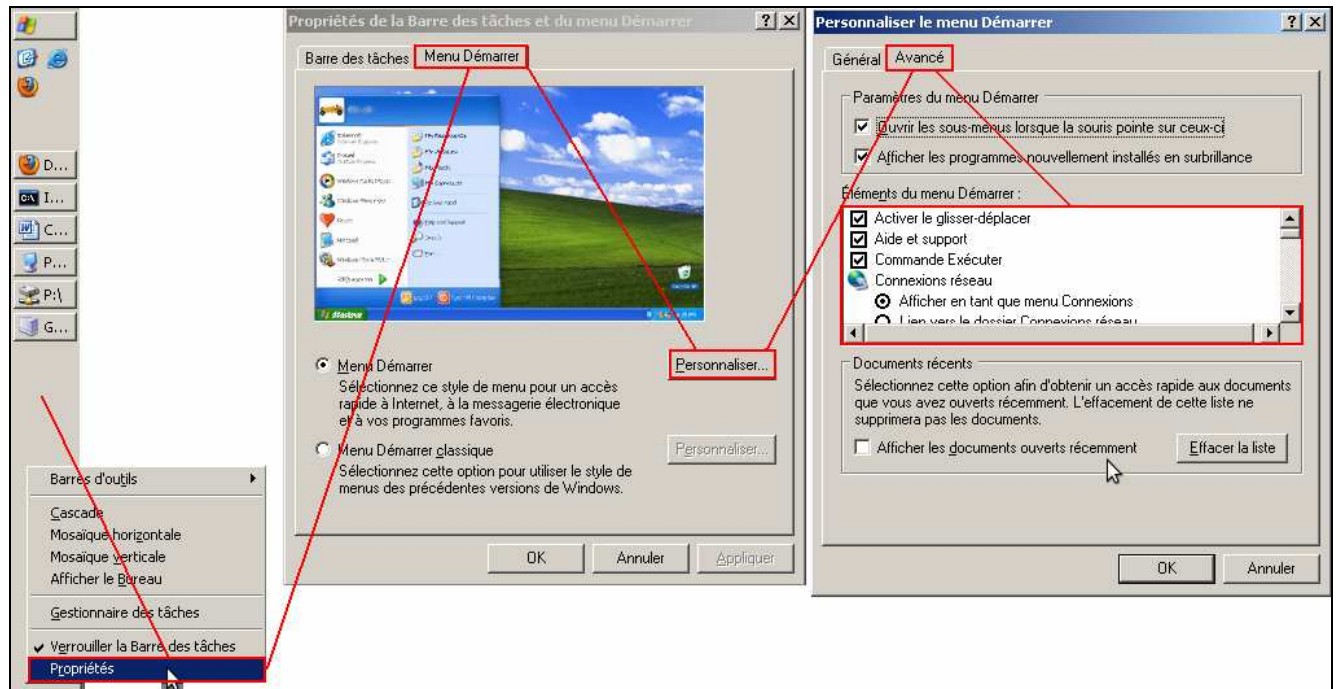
D...
I...
C...
P...
P:\
G...

Barres d'outils
Cascade
Mosaïque horizontale
Mosaïque verticale
Afficher le Bureau
Gestionnaire des tâches
Verrouiller la Barre des tâches
Propriétés

Propriétés de la Barre des tâches et du menu Démarrer
Barre des tâches
Menu Démarrer
démarrer
Menu Démarrer
Sélectionnez ce style de menu pour un accès rapide à Internet, à la messagerie électronique et à vos programmes favoris.
Personnaliser...
Menu Démarrer classique
Sélectionnez cette option pour utiliser le style de menus des précédentes versions de Windows.
Personnaliser...
OK
Annuler
Appliquer

Personnaliser le menu Démarrer
Général
Avancé
Paramètres du menu Démarrer
Ouvrir les sous-menus lorsque la souris pointe sur ceux-ci
Afficher les programmes nouvellement installés en surbrillance
Éléments du menu Démarrer :
Activer le glisser-déplacer
Aide et support
Commande Exécuter
Connexions réseau
Afficher en tant que menu Connexions
Lien vers le dossier Connexions réseau
Documents récents
Sélectionnez cette option afin d'obtenir un accès rapide aux documents que vous avez ouverts récemment. L'effacement de cette liste ne supprimera pas les documents.
Afficher les documents ouverts récemment
Effacer la liste
OK
Annuler